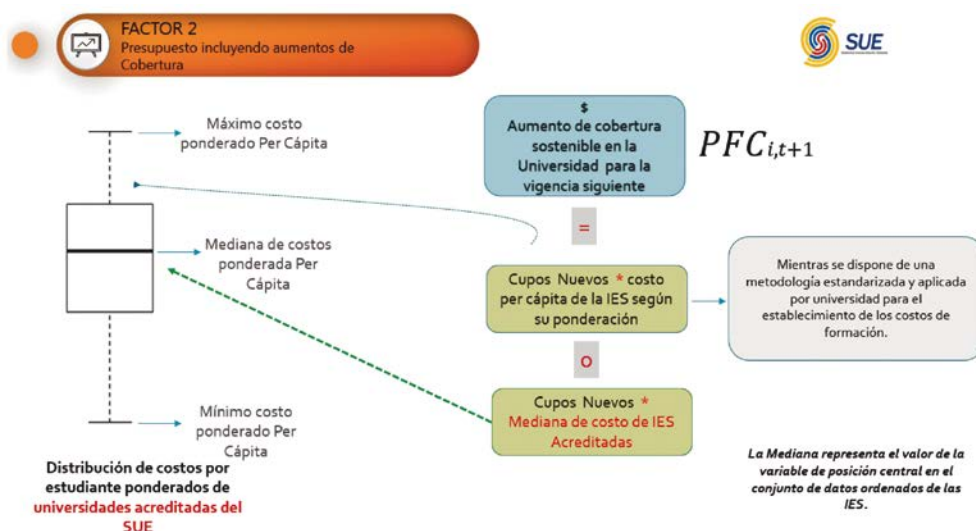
FACTOR 2
Presupuesto incluyendo aumentos de Cobertura

SUE

Máximo costo ponderado Per Cápita

Mediana de costos ponderada Per Cápita

Mínimo costo ponderado Per Cápita

Distribución de costos por estudiante ponderados de universidades acreditadas del SUE

$
Aumento de cobertura sostenible en la Universidad para la vigencia siguiente

$PFC_{i,t+1}$

=

Cupos Nuevos * costo per cápita de la IES según su ponderación

Mientras se dispone de una metodología estandarizada y aplicada por universidad para el establecimiento de los costos de formación.

O

Cupos Nuevos * Mediana de costo de IES Acreditadas

La Mediana representa el valor de la variable de posición central en el conjunto de datos ordenados de las IES.